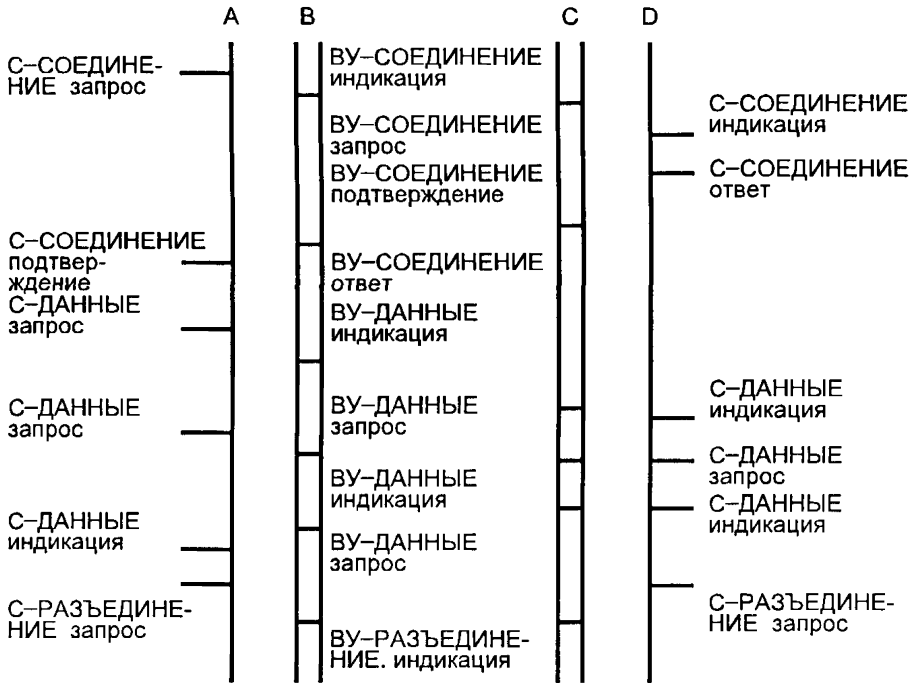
A B C D

С–СОЕДИНЕНИЕ запрос

ВУ–СОЕДИНЕНИЕ индикация

ВУ–СОЕДИНЕНИЕ запрос

С–СОЕДИНЕНИЕ индикация

ВУ–СОЕДИНЕНИЕ подтверждение

С–СОЕДИНЕНИЕ ответ

С–СОЕДИНЕНИЕ подтверждение

ВУ–СОЕДИНЕНИЕ ответ

С–ДАННЫЕ запрос

ВУ–ДАННЫЕ индикация

С–ДАННЫЕ запрос

ВУ–ДАННЫЕ запрос

С–ДАННЫЕ индикация

ВУ–ДАННЫЕ индикация

С–ДАННЫЕ запрос

С–ДАННЫЕ индикация

С–ДАННЫЕ индикация

ВУ–ДАННЫЕ запрос

С–РАЗЪЕДИНЕНИЕ запрос

С–РАЗЪЕДИНЕНИЕ запрос

ВУ–РАЗЪЕДИНЕНИЕ. индикация